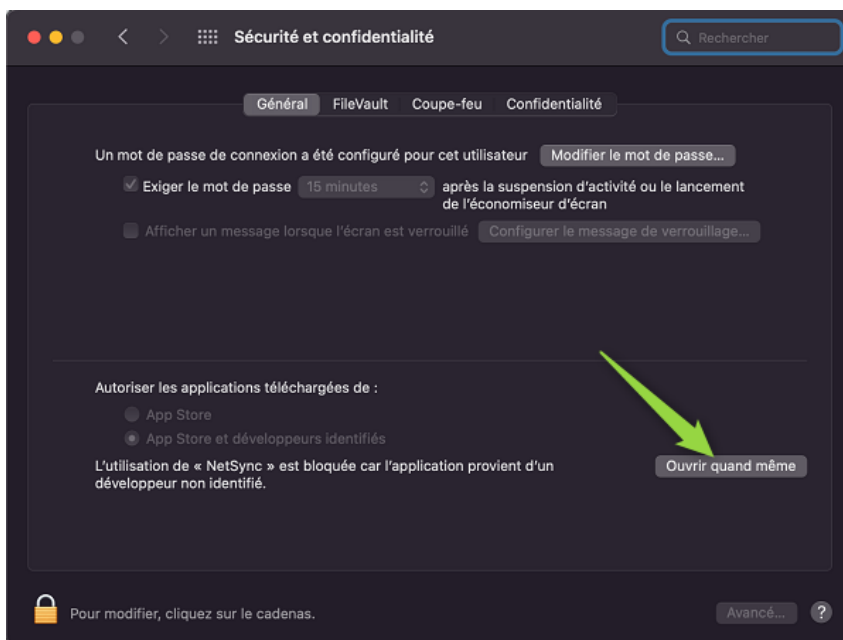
Sécurité et confidentialité

Rechercher

Général FileVault Coupe-feu Confidentialité

Un mot de passe de connexion a été configuré pour cet utilisateur Modifier le mot de passe...

Exiger le mot de passe 15 minutes après la suspension d'activité ou le lancement de l'économiseur d'écran

Afficher un message lorsque l'écran est verrouillé Configurer le message de verrouillage...

Autoriser les applications téléchargées de :

App Store

App Store et développeurs identifiés

L'utilisation de « NetSync » est bloquée car l'application provient d'un développeur non identifié.

Ouvrir quand même

Pour modifier, cliquez sur le cadenas.

Avancé...

?